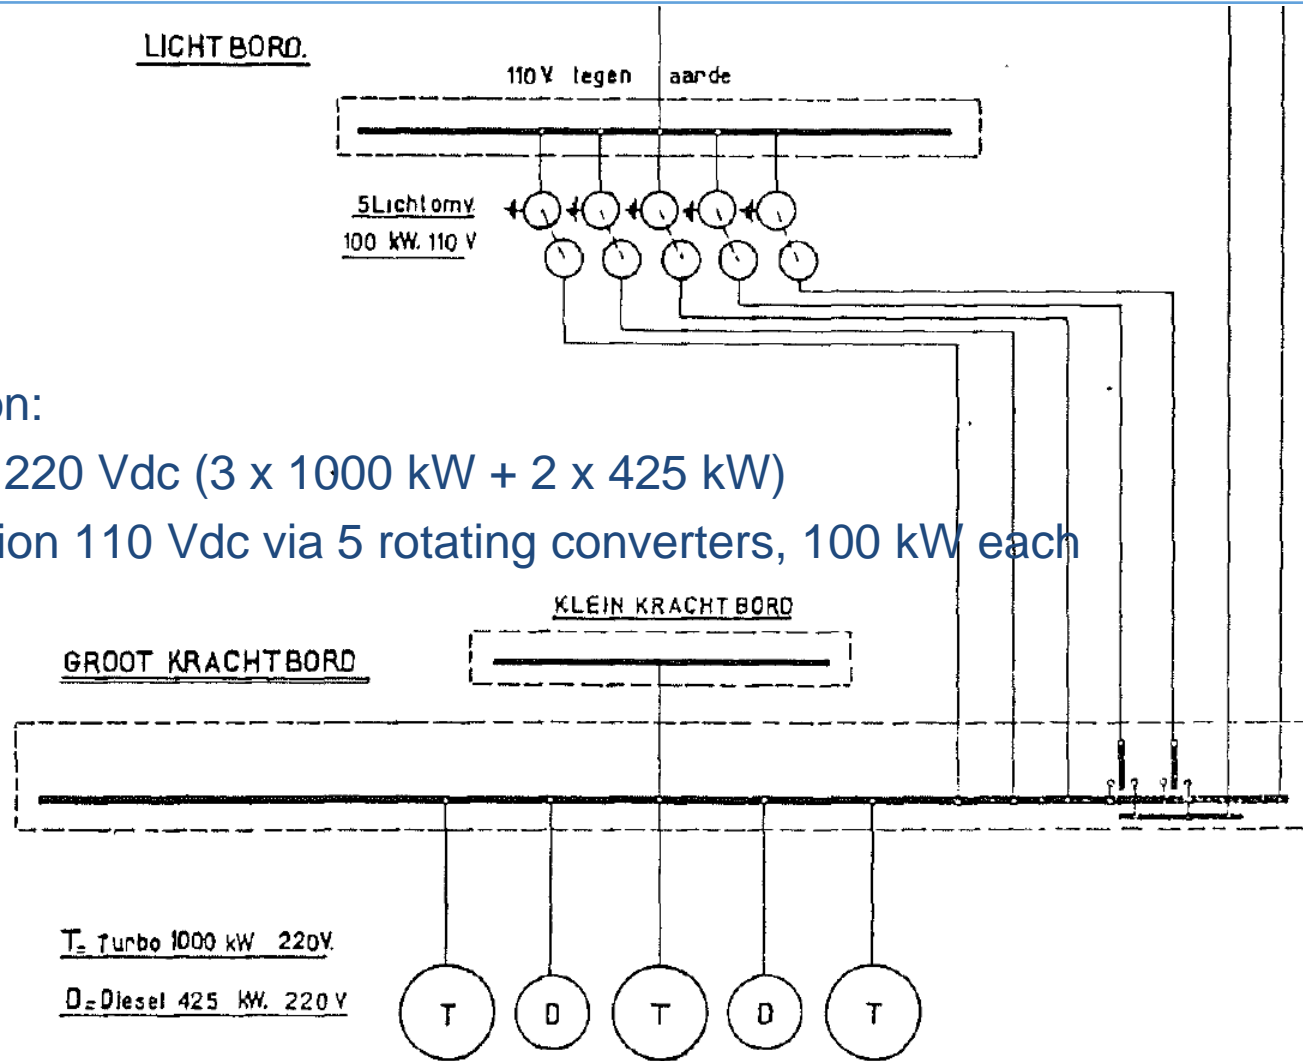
LICHT BORD.

110 V tegen aarde

5 Lichtomv.
100 KW. 110 V

on:
220 Vdc (3 x 1000 kW + 2 x 425 kW)
ion 110 Vdc via 5 rotating converters, 100 kW each

KLEIN KRACHT BORD

GROOT KRACHTBORD

T = Turbo 1000 kW 220V.

D = Diesel 425 KW. 220 V

T D T D T